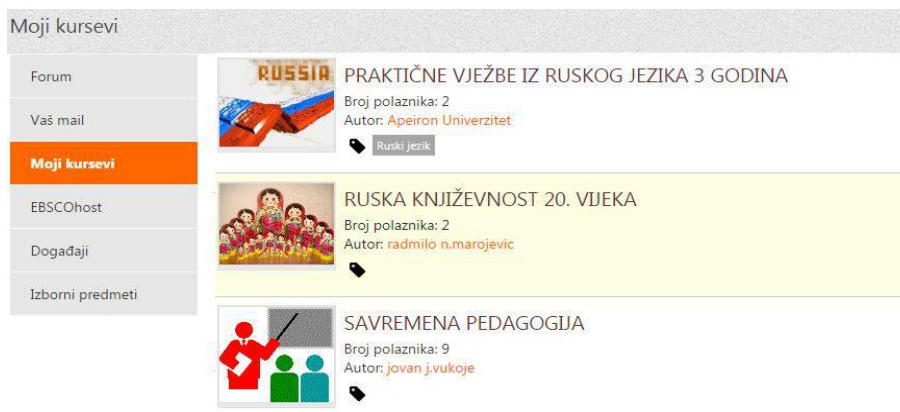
Moji kursevi

Forum

Vaš mail

Moji kursevi

EBSCOhost

Događaji

Izborni predmeti

RUSSIA

PRAKTIČNE VJEŽBE IZ RUSKOG JEZIKA 3 GODINA
Broj polaznika: 2
Autor: Apeiron Univerzitet
Ruski jezik

RUSKA KNJIŽEVNOST 20. VIJEKA
Broj polaznika: 2
Autor: radmilo n.marojevic

SAVREMENA PEDAGOGIJA
Broj polaznika: 9
Autor: jovan j.vukoje